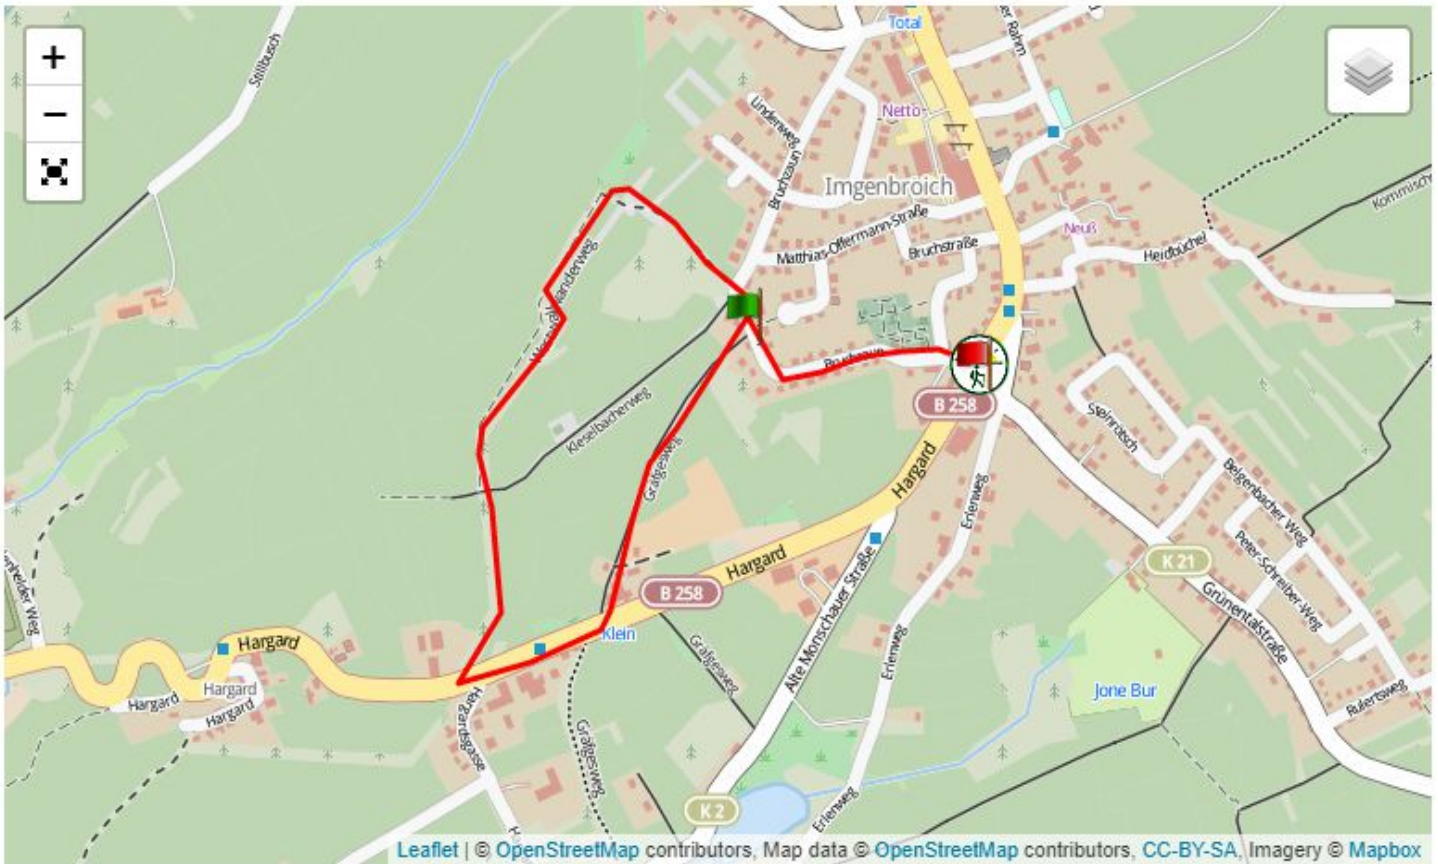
+
−
Total
Netto
Imgenbroich
Lindenweg
Bruchzaun
Matthias-Offermann-Straße
Bruchstraße
Neuß
Heidbüchel
Kommische
Stillbusch
Wanderweg
Kieselbachenweg
Grafgesweg
Bruchzaun
B 258
Hargard
Steinrötsch
Belgenbacher Weg
Peter-Schreiber-Weg
Erlenweg
Alte Monschauer Straße
K 21
Grünentalstraße
B 258
Hargard
Hargard
Hargard
Hargard
Hargard
Klein
Grafgesweg
Hargardsgasse
Grafgesweg
Erlenweg
Jone Bur
Rulertsweg
K 2
Erlenweg
Leaflet | © OpenStreetMap contributors, Map data © OpenStreetMap contributors, CC-BY-SA, Imagery © Mapbox